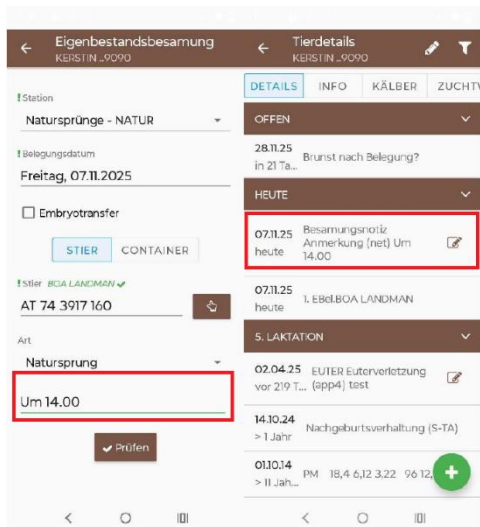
Eigenbestandsbesamung
KERSTIN ..9090

! Station
Natursprünge - NATUR

! Belegungsdatum
Freitag, 07.11.2025

Embryotransfer

STIER CONTAINER

! Stier BOA LANDMAN
AT 74 3917 160

Art
Natursprung

Um 14.00

Prüfen

Tierdetails
KERSTIN ..9090

DETAILS INFO KÄLBER ZUCHTV

OFFEN

28.11.25 in 21 Ta... Brunst nach Belegung?

HEUTE

07.11.25 heute Besamungsnotiz Anmerkung (net) Um 14.00

07.11.25 heute 1. EBel.BOA LANDMAN

5. LAKTATION

02.04.25 vor 219 T... EUTER Euterverletzung (app4) test

14.10.24 > 1 Jahr Nachgeburtsverhaltung (S-TA)

01.10.14 > 11 Jah... PM 18,4 6,12 3.22 96 12,